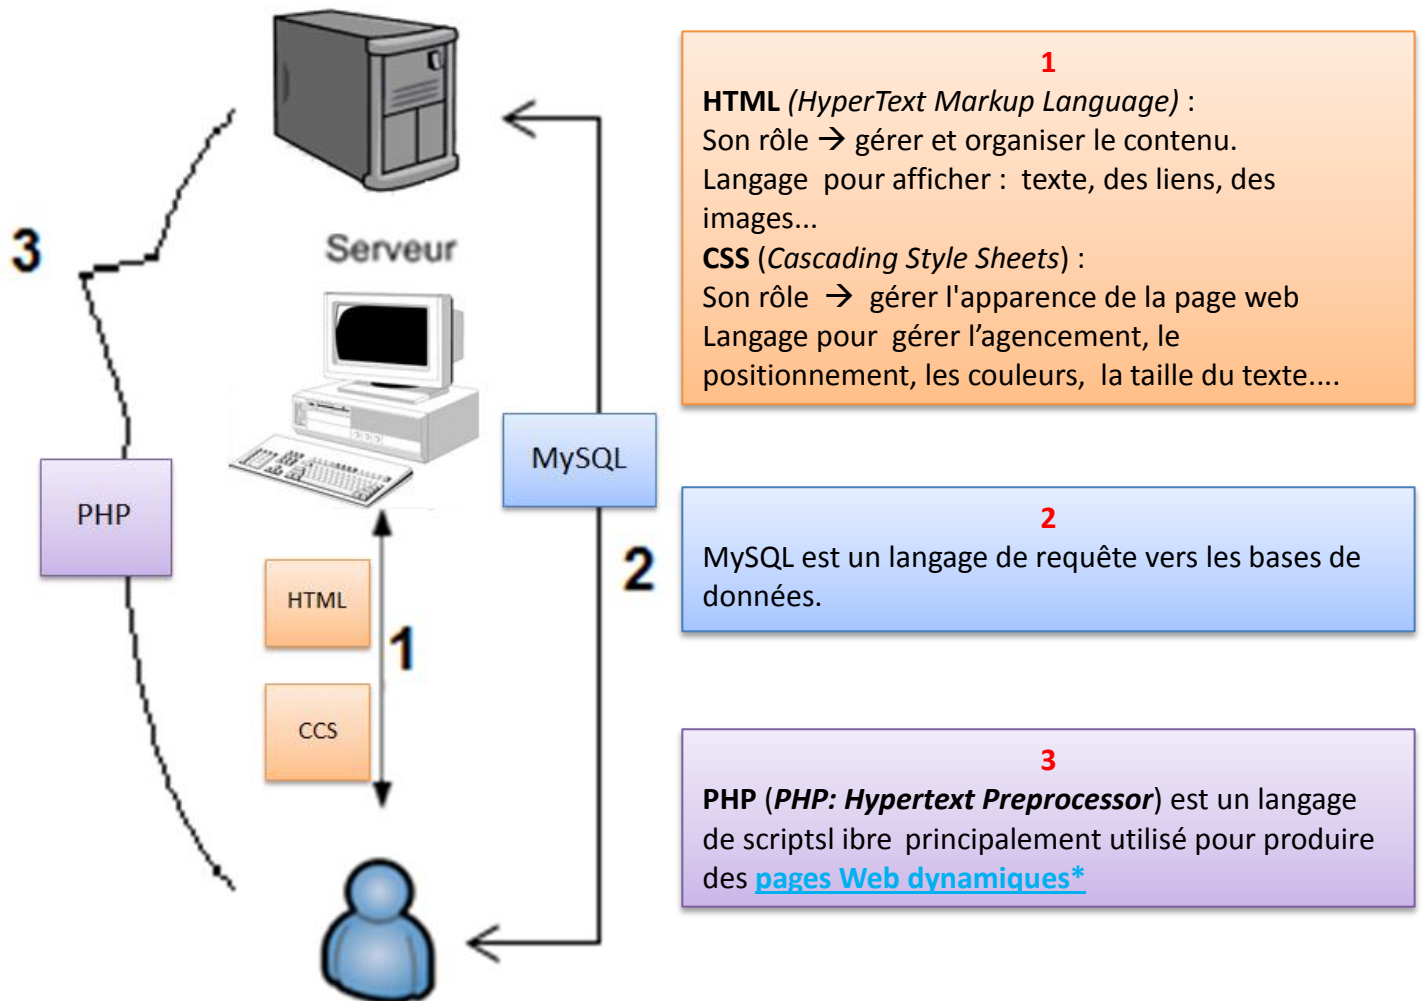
Serveur

3

PHP

MySQL

2

HTML

1

CCS

1
HTML (HyperText Markup Language) :
Son rôle → gérer et organiser le contenu.
Langage pour afficher : texte, des liens, des images...
CSS (Cascading Style Sheets) :
Son rôle → gérer l'apparence de la page web
Langage pour gérer l'agencement, le positionnement, les couleurs, la taille du texte....

2
MySQL est un langage de requête vers les bases de données.

3
PHP (PHP: Hypertext Preprocessor) est un langage de scriptsl ibre principalement utilisé pour produire des pages Web dynamiques*